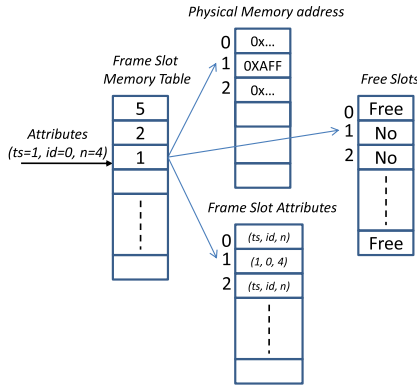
Physical Memory address

0 0x...
1 0XAFF
2 0x...

Frame Slot Memory Table

5
2
1

Attributes (ts=1, id=0, n=4)

Free Slots

0 Free
1 No
2 No
Free

Frame Slot Attributes

0 (ts, id, n)
1 (1, 0, 4)
2 (ts, id, n)